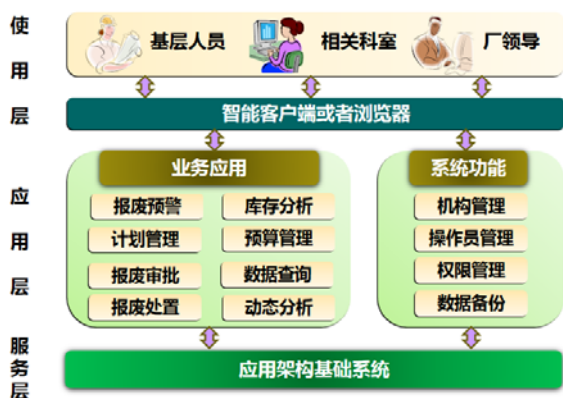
使用层

基层人员

相关科室

厂领导

智能客户端或者浏览器

应用层

业务应用

报废预警

库存分析

计划管理

预算管理

报废审批

数据查询

报废处置

动态分析

系统功能

机构管理

操作员管理

权限管理

数据备份

服务层

应用架构基础系统